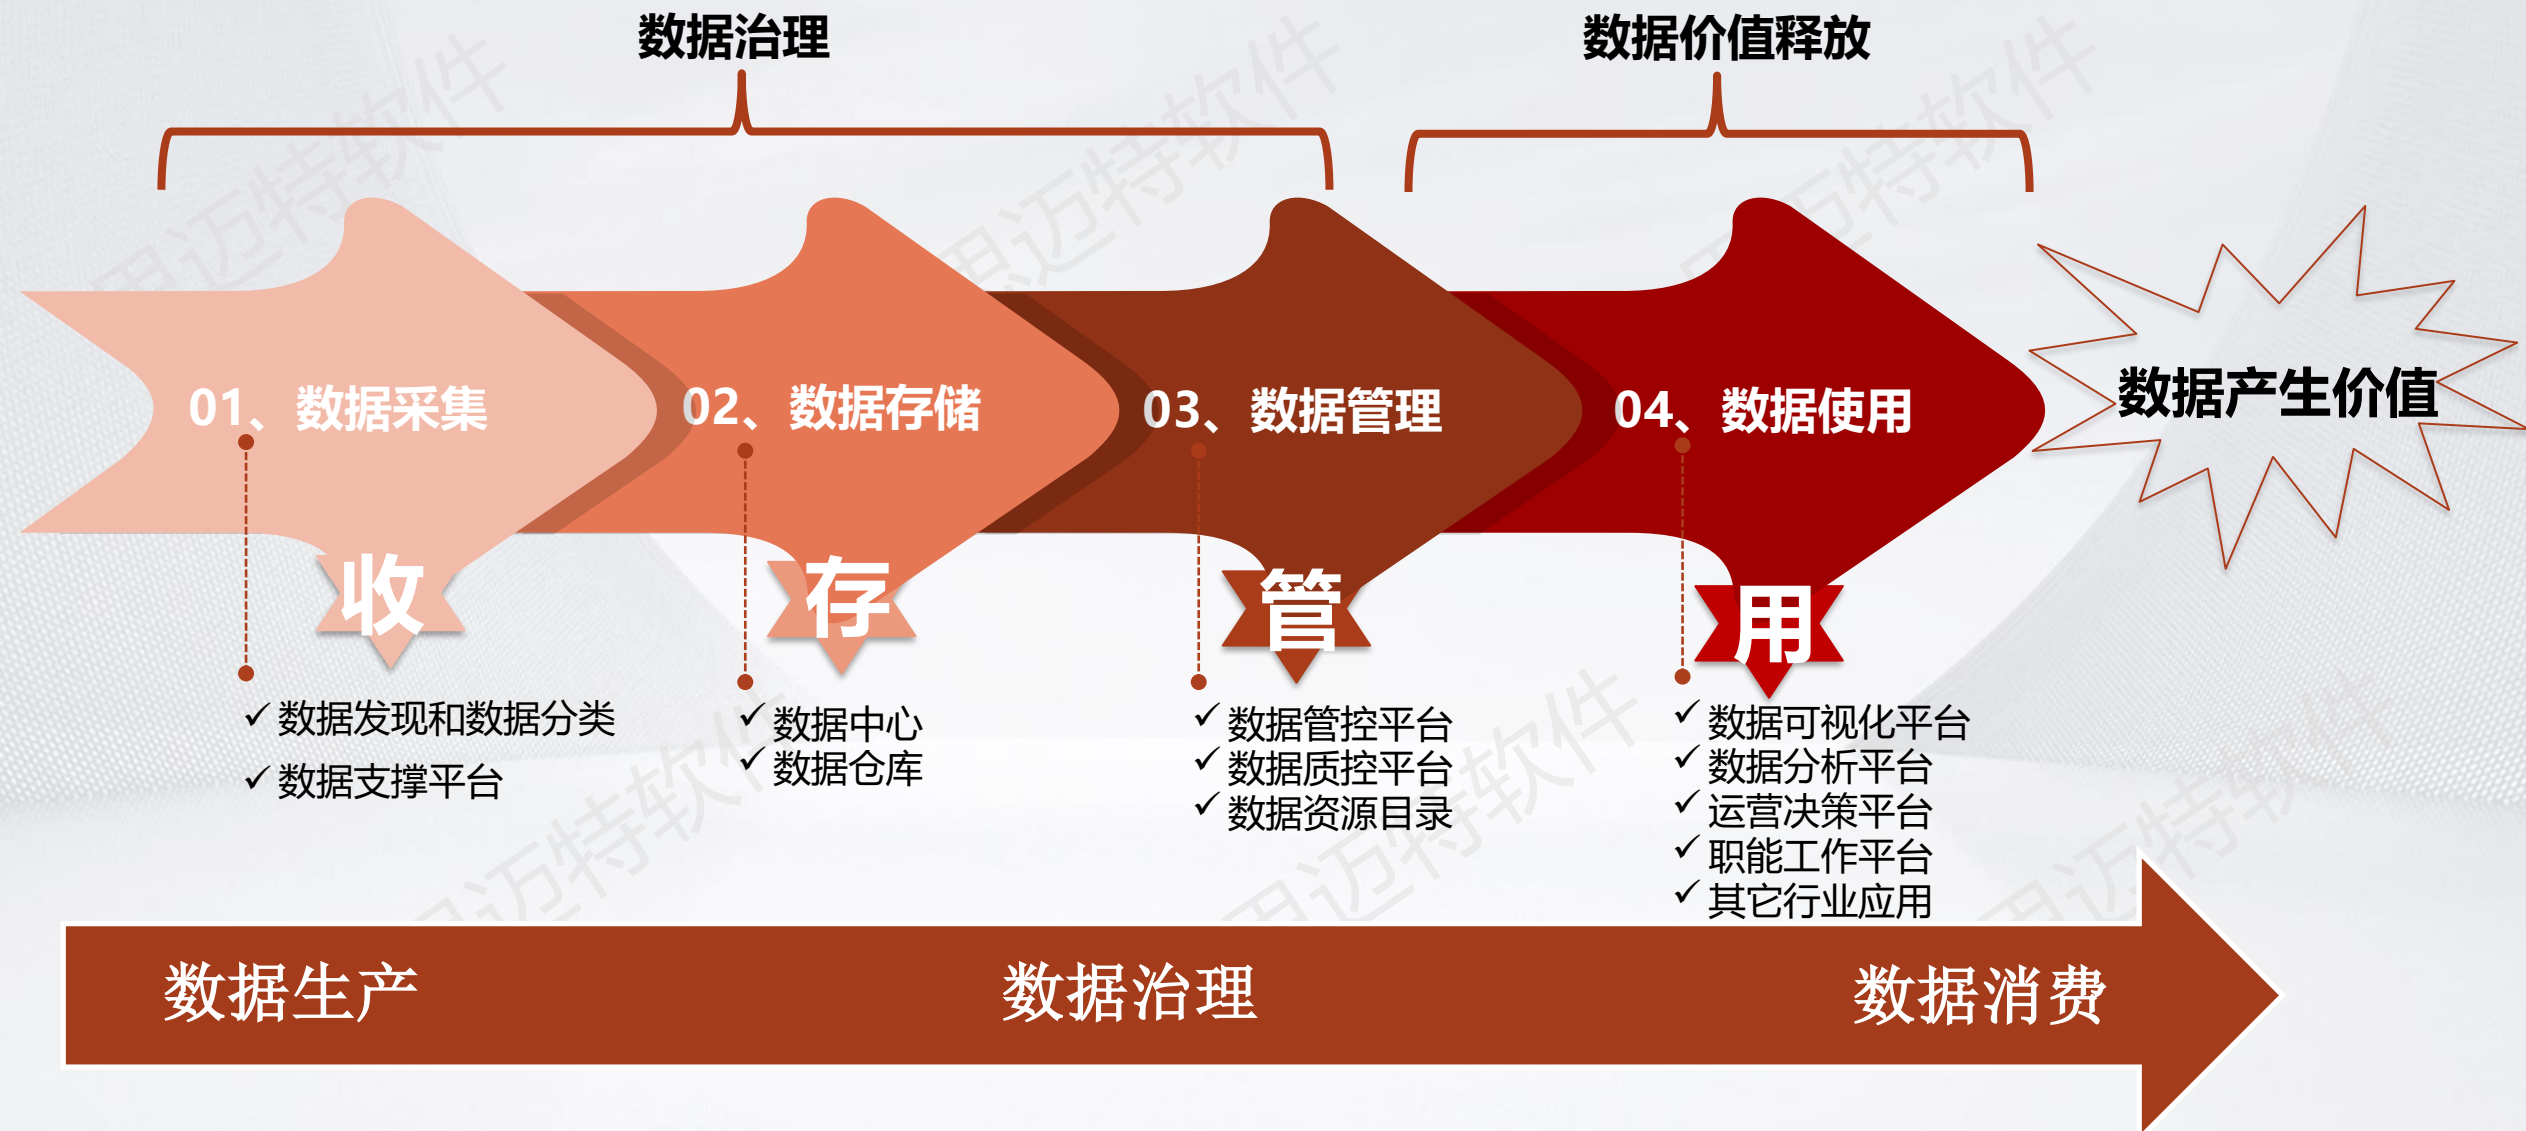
数据治理

数据价值释放

01、数据采集

02、数据存储

03、数据管理

04、数据使用

数据产生价值

收

存

管

用

✓ 数据发现和数据分类
✓ 数据支撑平台

✓ 数据中心
✓ 数据仓库

✓ 数据管控平台
✓ 数据质控平台
✓ 数据资源目录

✓ 数据可视化平台
✓ 数据分析平台
✓ 运营决策平台
✓ 职能工作平台
✓ 其它行业应用

数据生产

数据治理

数据消费

君迈特软件